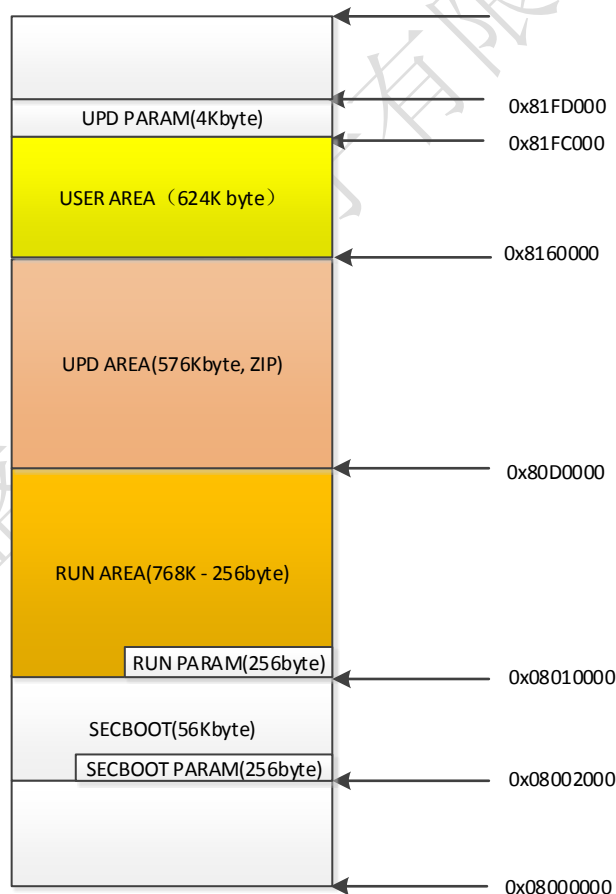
UPD PARAM(4Kbyte)

0x81FD000

0x81FC000

USER AREA（624K byte）

0x8160000

UPD AREA(576Kbyte, ZIP)

0x80D0000

RUN AREA(768K - 256byte)

RUN PARAM(256byte)

0x08010000

SECBOOT(56Kbyte)

SECBOOT PARAM(256byte)

0x08002000

0x08000000